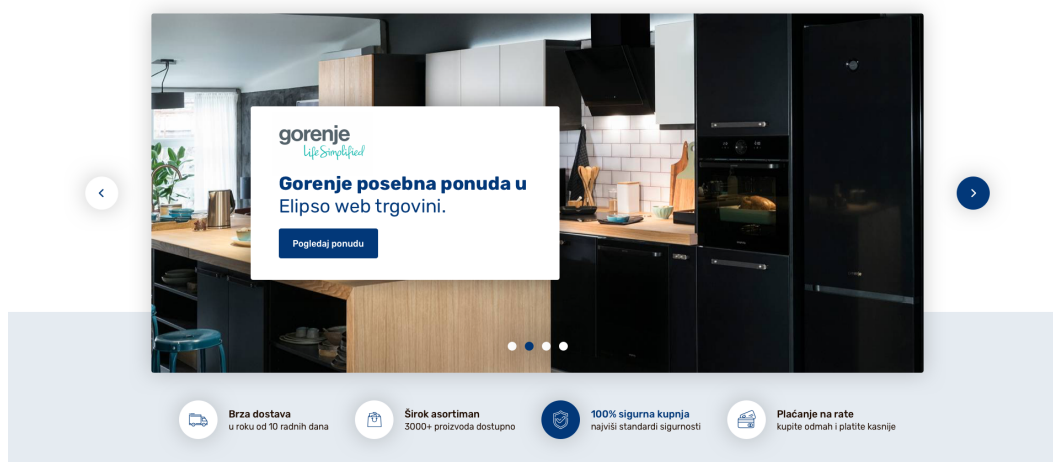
gorenje
Life Simplified

Gorenje posebna ponuda u Elipso web trgovini.

Pogledaj ponudu

Brza dostava
u roku od 10 radnih dana

Širok asortiman
3000+ proizvoda dostupno

100% sigurna kupnja
najviši standardi sigurnosti

Plaćanje na rate
kupite odmah i platite kasnije